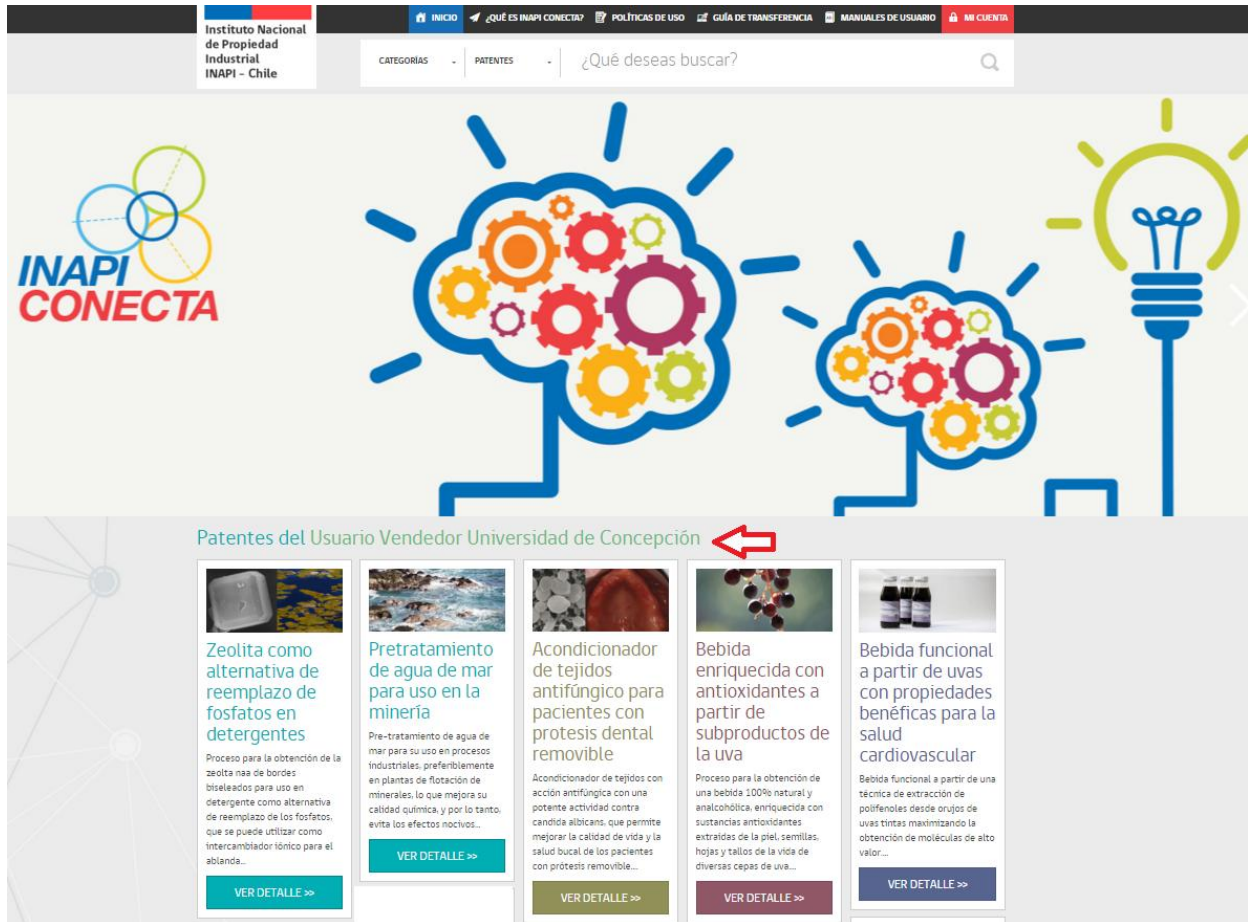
Instituto Nacional de Propiedad Industrial INAPI - Chile

INICIO ¿QUÉ ES INAPI CONECTA? POLÍTICAS DE USO GUÍA DE TRANSFERENCIA MANUALES DE USUARIO MI CUENTA

CATEGORÍAS PATENTES ¿Qué deseas buscar?

INAPI CONECTA

Patentes del Usuario Vendedor Universidad de Concepción

Zeolita como alternativa de reemplazo de fosfatos en detergentes
Proceso para la obtención de la zeolta naa de bordes biseleados para uso en detergente como alternativa de reemplazo de los fosfatos, que se puede utilizar como intercambiador iónico para el ablanda...
VER DETALLE >>

Pretratamiento de agua de mar para uso en la minería
Pre-tratamiento de agua de mar para su uso en procesos industriales, preferiblemente en plantas de flotación de minerales, lo que mejora su calidad química, y por lo tanto, evita los efectos nocivos...
VER DETALLE >>

Acondicionador de tejidos antifúngico para pacientes con protesis dental removible
Acondicionador de tejidos con acción antifúngica con una potente actividad contra candida albicans, que permite mejorar la calidad de vida y la salud bucal de los pacientes con prótesis removible...
VER DETALLE >>

Bebida enriquecida con antioxidantes a partir de subproductos de la uva
Proceso para la obtención de una bebida 100% natural y analcohólica, enriquecida con sustancias antioxidantes extraídas de la piel, semillas, hojas y tallos de la vida de diversas cepas de uva...
VER DETALLE >>

Bebida funcional a partir de uvas con propiedades benéficas para la salud cardiovascular
Bebida funcional a partir de una técnica de extracción de polifenoles desde orujos de uvas tintas maximizando la obtención de moléculas de alto valor...
VER DETALLE >>